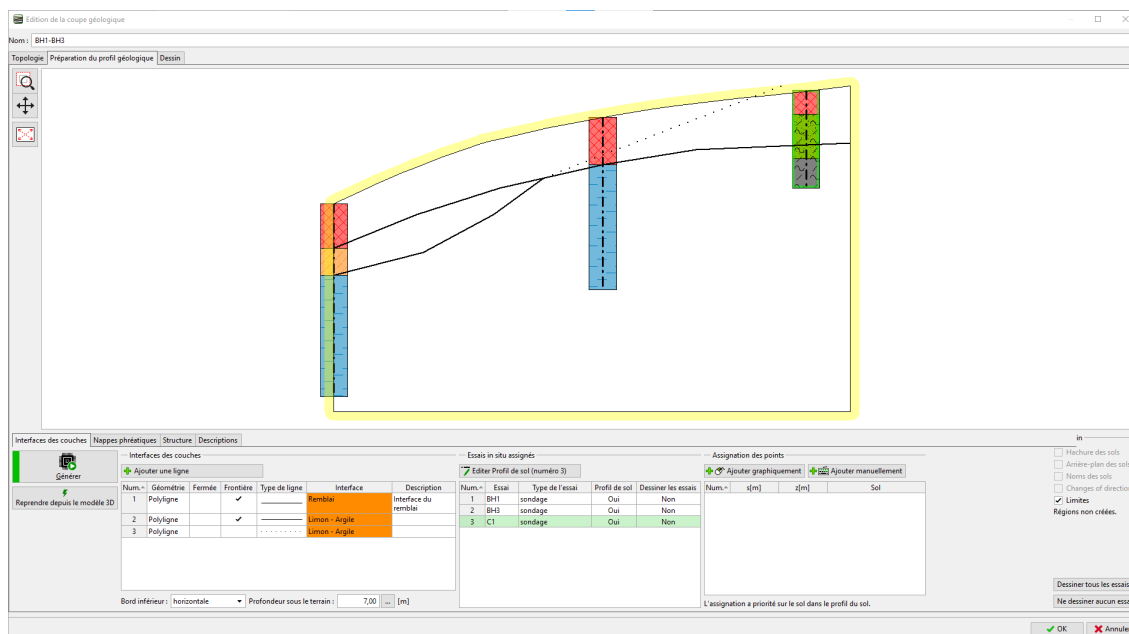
Édition de la coupe géologique

Nom : BH1-BH3

Topologie | Préparation du profil géologique | Dessin

Interfaces des couches | Nappes phréatiques | Structure | Descriptions

Générer

Reprendre depuis le modèle 3D

Interfaces des couches

Ajouter une ligne

| Num. | Géométrie | Fermée | Frontière | Type de ligne | Interface | Description |
|---|---|---|---|---|---|---|
| 1 | Polyligne | | ✔ | | Remblai | Interface du remblai |
| 2 | Polyligne | | ✔ | | Limon - Argile | |
| 3 | Polyligne | | | | Limon - Argile | |

Bord inférieur : horizontale | Profondeur sous le terrain : 7,00 ... [m]

Essais in situ assignés

Editer Profil de sol (numéro 3)

| Num. | Essai | Type de l'essai | Profil de sol | Dessiner les essais |
|---|---|---|---|---|
| 1 | BH1 | sondage | Oui | Non |
| 2 | BH3 | sondage | Oui | Non |
| 3 | C1 | sondage | Oui | Non |

Assignation des points

Ajouter graphiquement | Ajouter manuellement

| Num. | s[m] | z[m] | Sol |
|---|---|---|---|

L'assignation a priorité sur le sol dans le profil du sol.

in

Hachure des sols
Arrière-plan des sols
Noms des sols
Changes of directio
✔ Limites
Régions non créées.

Dessiner tous les essais
Ne dessiner aucun ess

OK | Annule